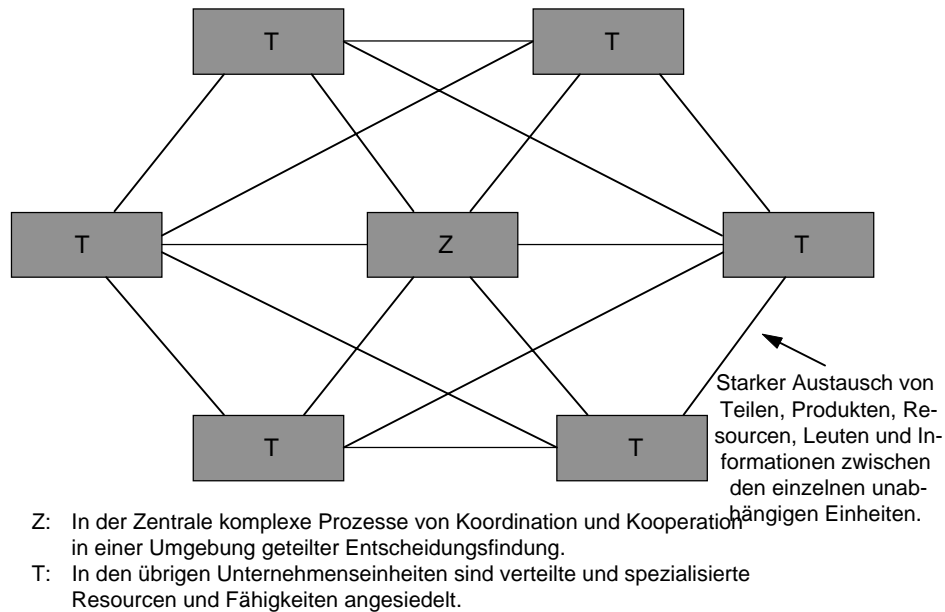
T

T

T

Z

T

T

T

Starker Austausch von Teilen, Produkten, Resourcen, Leuten und Informationen zwischen den einzelnen unabhängigen Einheiten.

Z: In der Zentrale komplexe Prozesse von Koordination und Kooperation in einer Umgebung geteilter Entscheidungsfindung.

T: In den übrigen Unternehmenseinheiten sind verteilte und spezialisierte Resourcen und Fähigkeiten angesiedelt.